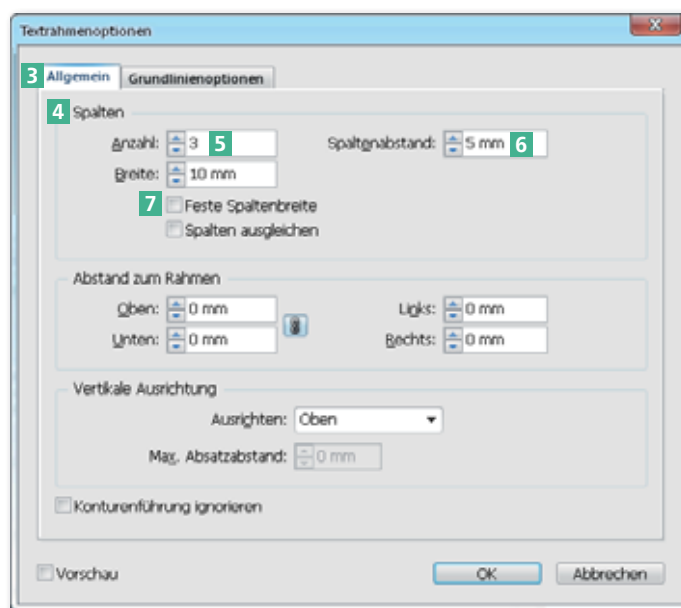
Textrahmenoptionen

3 Allgemein | Grundlinienoptionen

4 Spalten

Anzahl: 3 5

Spaltenabstand: 5 mm 6

Breite: 10 mm

7 Feste Spaltenbreite

Spalten ausgleichen

Abstand zum Rahmen

Oben: 0 mm

Links: 0 mm

Unten: 0 mm

Rechts: 0 mm

Vertikale Ausrichtung

Ausrichten: Oben

Max. Absatzabstand: 0 mm

Konturenführung ignorieren

Vorschau

OK

Abbrechen